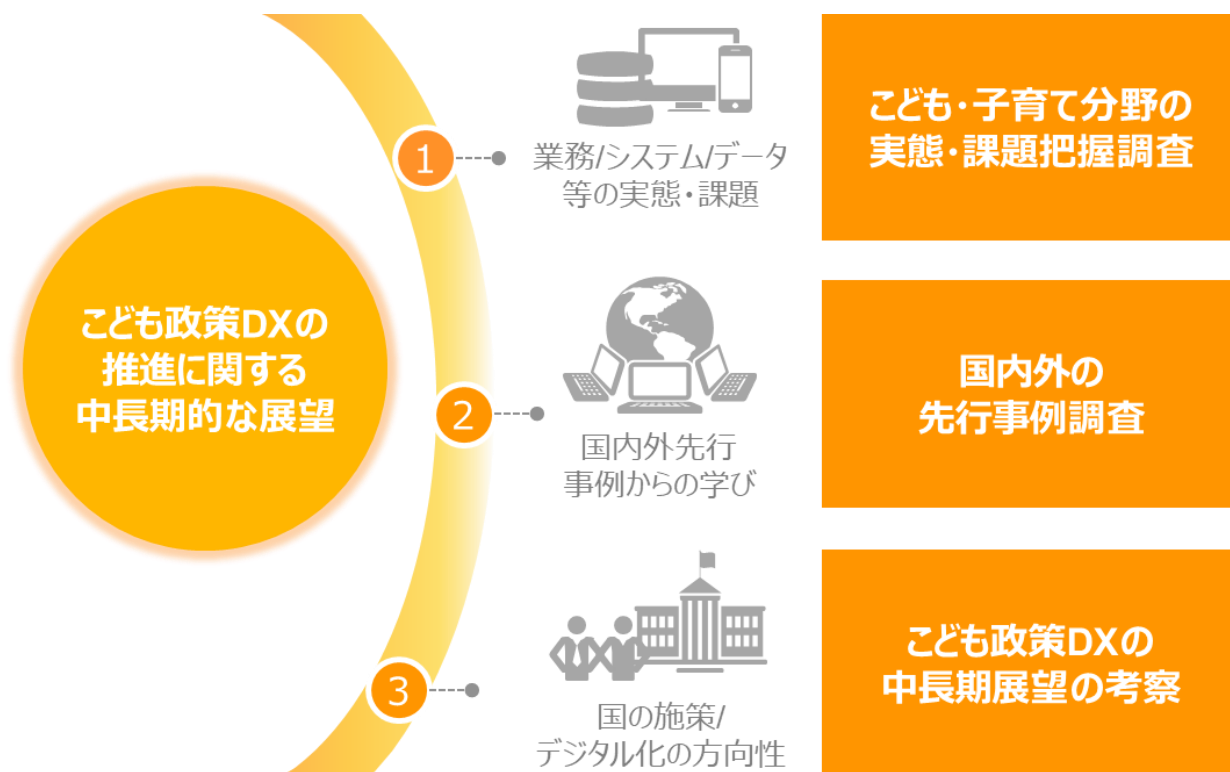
こども政策DXの推進に関する中長期的な展望

1

業務/システム/データ等の実態・課題

こども・子育て分野の実態・課題把握調査

2

国内外先行事例からの学び

国内外の先行事例調査

3

国の施策/デジタル化の方向性

こども政策DXの中長期展望の考察